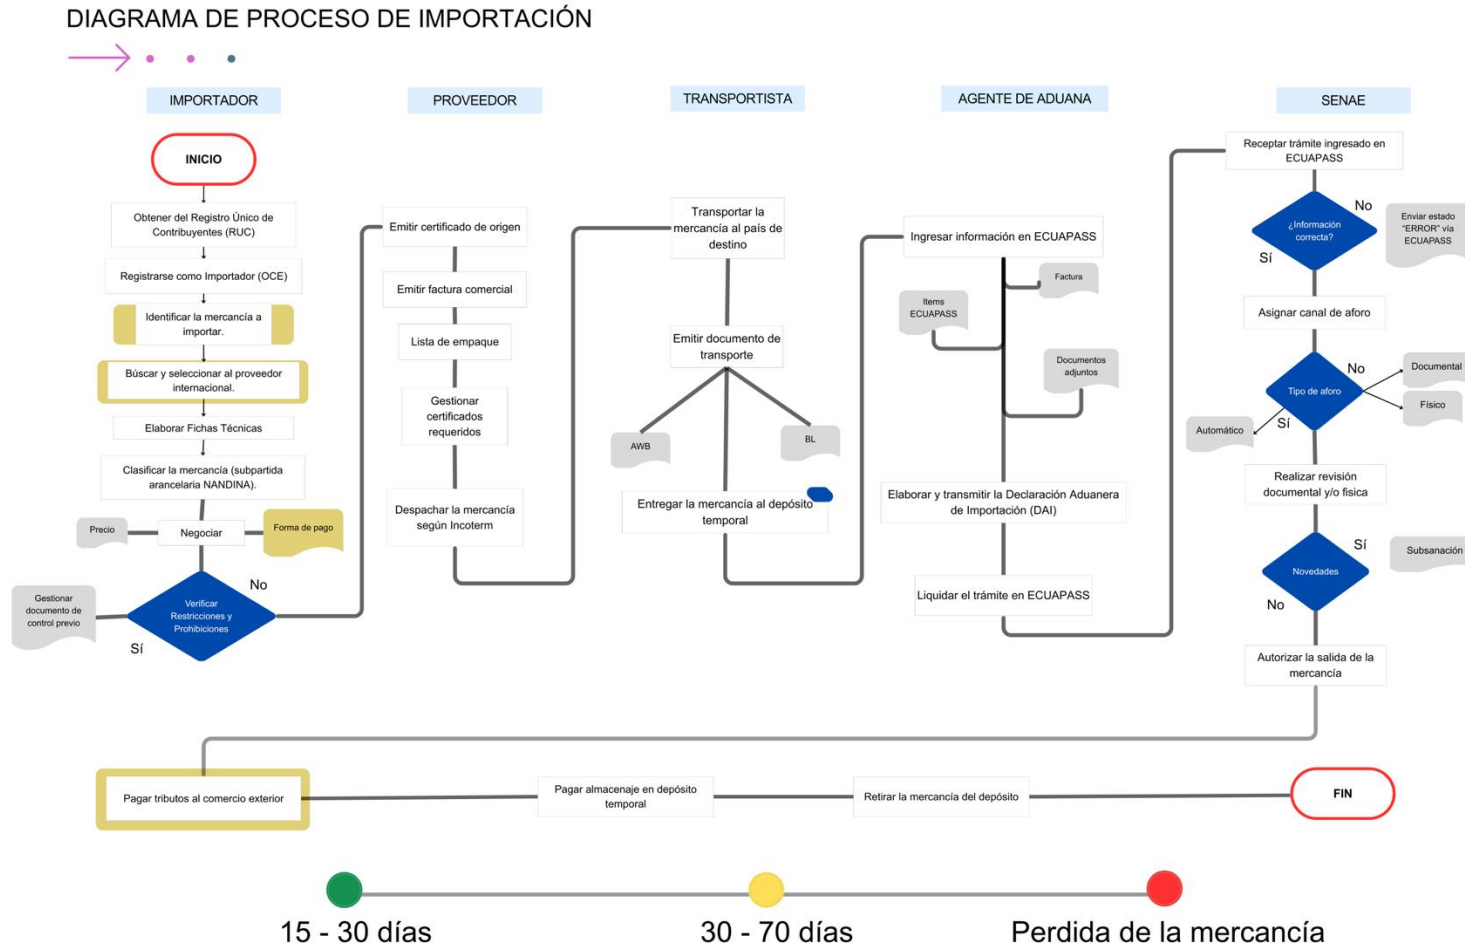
DIAGRAMA DE PROCESO DE IMPORTACIÓN

IMPORTADOR

PROVEEDOR

TRANSPORTISTA

AGENTE DE ADUANA

SENAE

INICIO

Obtener del Registro Único de Contribuyentes (RUC)

Registrarse como Importador (OCE)

Identificar la mercancía a importar.

Buscar y seleccionar al proveedor internacional.

Elaborar Fichas Técnicas

Clasificar la mercancía (subpartida arancelaria NANDINA).

Precio

Negociar

Forma de pago

Gestionar documento de control previo

Verificar Restricciones y Prohibiciones

No

Sí

Emitir certificado de origen

Emitir factura comercial

Lista de empaque

Gestionar certificados requeridos

Despachar la mercancía según Incoterm

Transportar la mercancía al país de destino

Emitir documento de transporte

AWB

BL

Entregar la mercancía al depósito temporal

Ingresar información en ECUAPASS

Items ECUAPASS

Factura

Documentos adjuntos

Elaborar y transmitir la Declaración Aduanera de Importación (DAI)

Liquidar el trámite en ECUAPASS

Receptar trámite ingresado en ECUAPASS

¿Información correcta?

No

Enviar estado "ERROR" vía ECUAPASS

Sí

Asignar canal de aforo

Tipo de aforo

No

Documental

Físico

Automático

Sí

Realizar revisión documental y/o física

Sí

Subsanación

Novedades

No

Autorizar la salida de la mercancía

Pagar tributos al comercio exterior

Pagar almacenaje en depósito temporal

Retirar la mercancía del depósito

FIN

15 - 30 días

30 - 70 días

Perdida de la mercancía